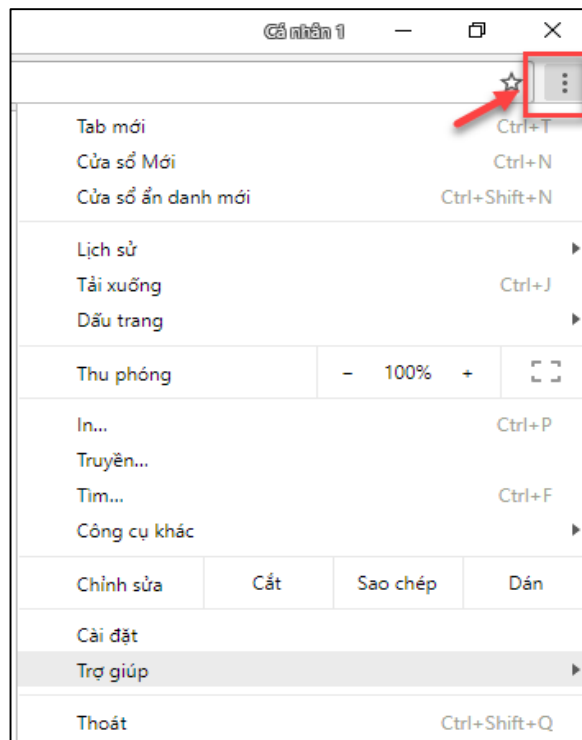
Cá nhân 1

Tab mới Ctrl+T
Cửa sổ Mới Ctrl+N
Cửa sổ ẩn danh mới Ctrl+Shift+N

Lịch sử
Tải xuống Ctrl+J
Dấu trang

Thu phóng − 100% +

In... Ctrl+P
Truyền...
Tìm... Ctrl+F
Công cụ khác

Chỉnh sửa Cắt Sao chép Dán

Cài đặt
Trợ giúp

Thoát Ctrl+Shift+Q